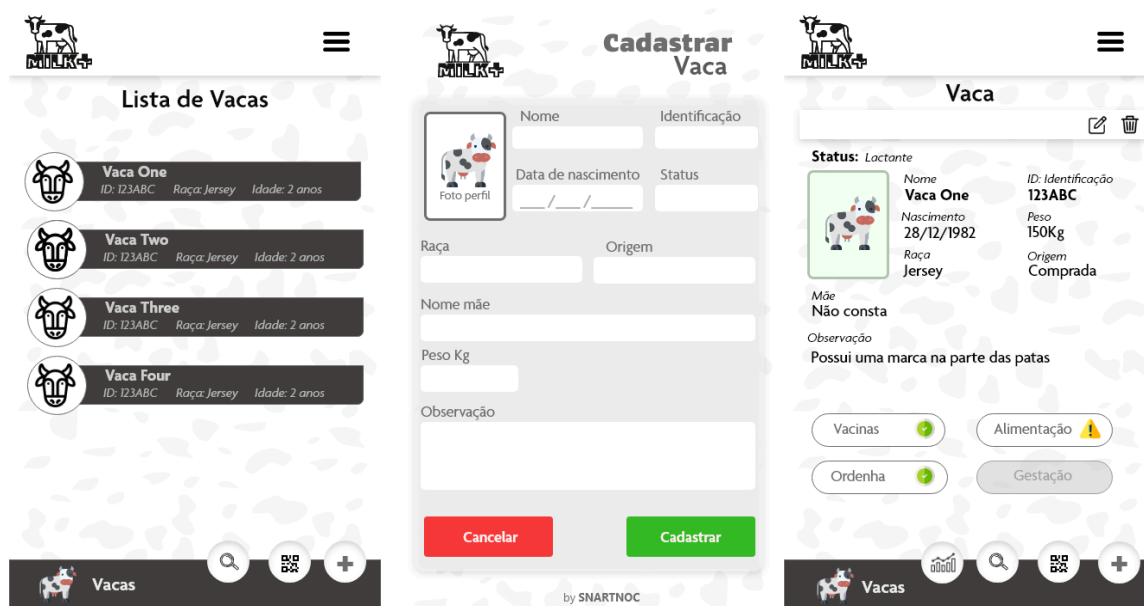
MILK+

Lista de Vacas

Vaca One
ID: 123ABC Raça: Jersey Idade: 2 anos

Vaca Two
ID: 123ABC Raça: Jersey Idade: 2 anos

Vaca Three
ID: 123ABC Raça: Jersey Idade: 2 anos

Vaca Four
ID: 123ABC Raça: Jersey Idade: 2 anos

Vacas

MILK+

Cadastrar Vaca

Foto perfil

Nome

Identificação

Data de nascimento

__/__/____

Status

Raça

Origem

Nome mãe

Peso Kg

Observação

Cancelar

Cadastrar

by SNARTNOC

MILK+

Vaca

Status: Lactante

Nome
Vaca One

ID: Identificação
123ABC

Nascimento
28/12/1982

Peso
150Kg

Raça
Jersey

Origem
Comprada

Mãe
Não consta

Observação
Possui uma marca na parte das patas

Vacinas

Alimentação

Ordenha

Gestação

Vacas